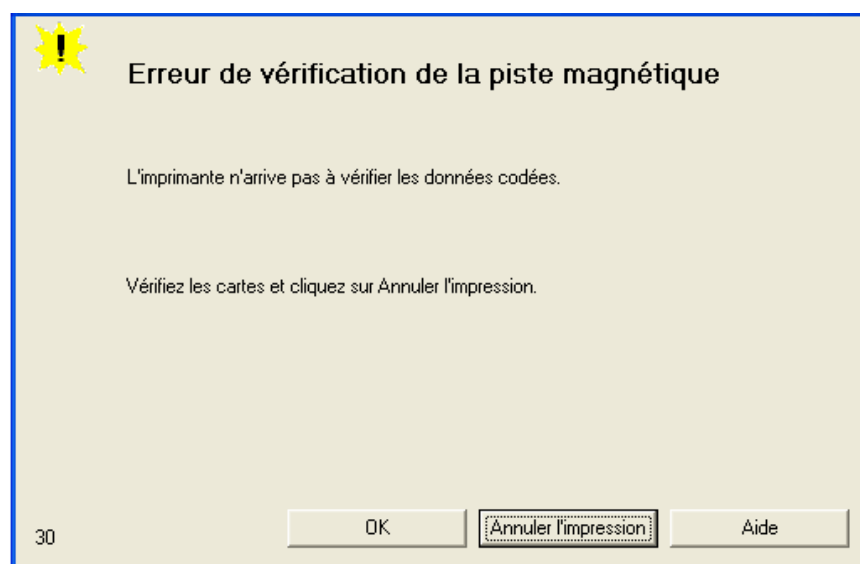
!

Erreur de vérification de la piste magnétique

L'imprimante n'arrive pas à vérifier les données codées.

Vérifiez les cartes et cliquez sur Annuler l'impression.

30

OK

Annuler l'impression

Aide